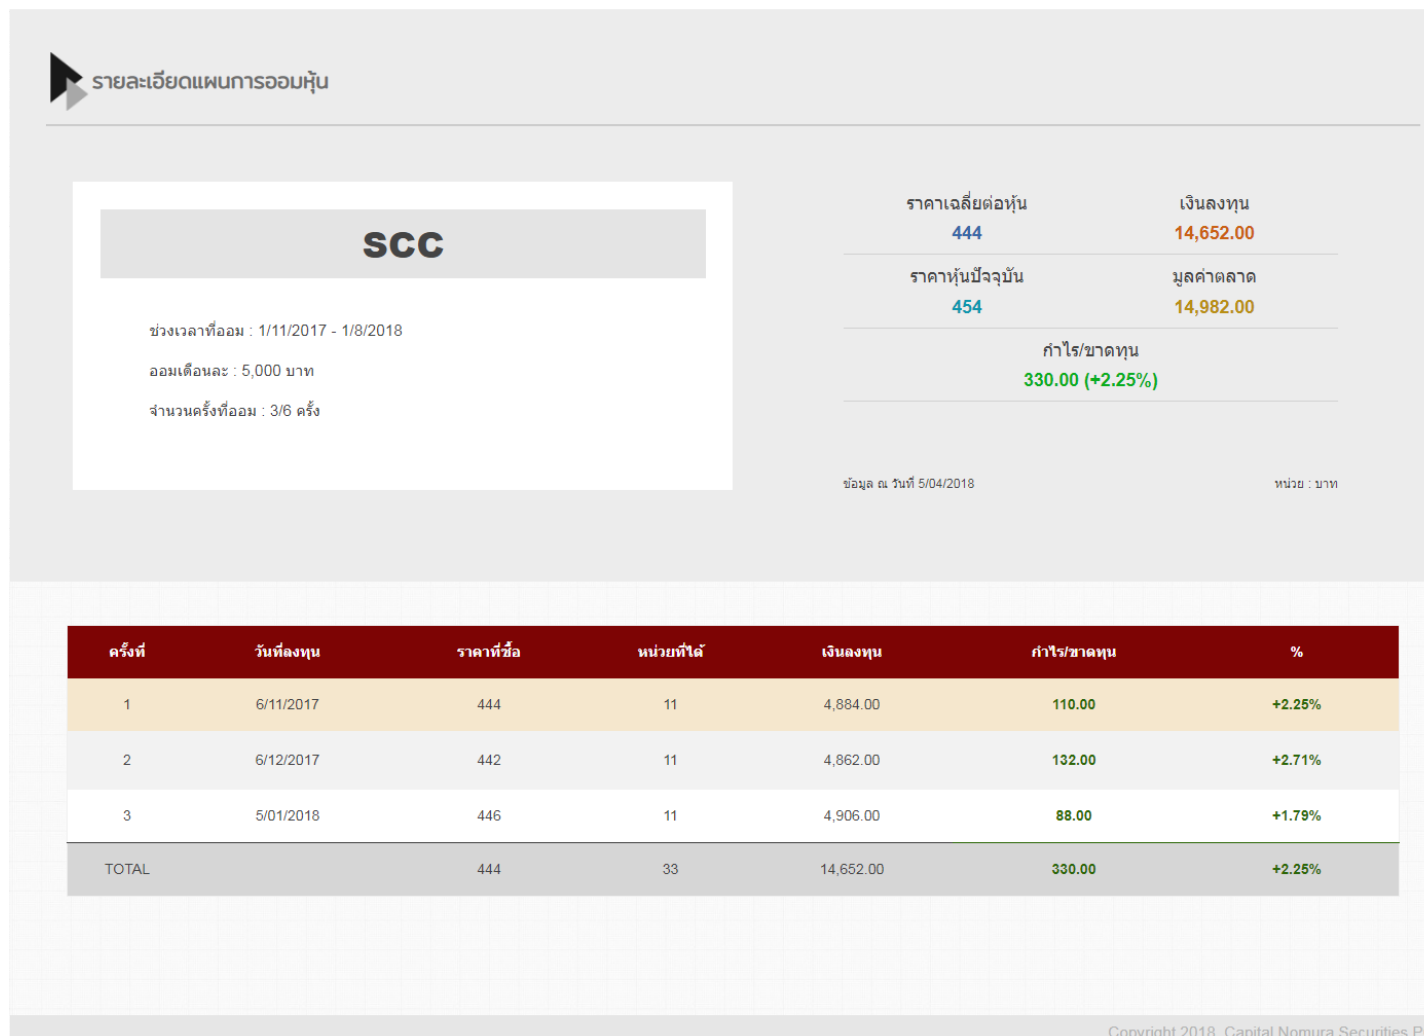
รายละเอียดแผนการออมหุ้น

SCC

ช่วงเวลาที่ออม : 1/11/2017 - 1/8/2018

ออมเดือนละ : 5,000 บาท

จำนวนครั้งที่ออม : 3/6 ครั้ง

ราคาเฉลี่ยต่อหุ้น
444

เงินลงทุน
14,652.00

ราคาหุ้นปัจจุบัน
454

มูลค่าตลาด
14,982.00

กำไร/ขาดทุน
330.00 (+2.25%)

ข้อมูล ณ วันที่ 5/04/2018

หน่วย : บาท

| ครั้งที่ | วันที่ลงทุน | ราคาที่ซื้อ | หน่วยที่ได้ | เงินลงทุน | กำไร/ขาดทุน | % |
|---|---|---|---|---|---|---|
| 1 | 6/11/2017 | 444 | 11 | 4,884.00 | 110.00 | +2.25% |
| 2 | 6/12/2017 | 442 | 11 | 4,862.00 | 132.00 | +2.71% |
| 3 | 5/01/2018 | 446 | 11 | 4,906.00 | 88.00 | +1.79% |
| TOTAL | | 444 | 33 | 14,652.00 | 330.00 | +2.25% |

Copyright 2018 Capital Nomura Securities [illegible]